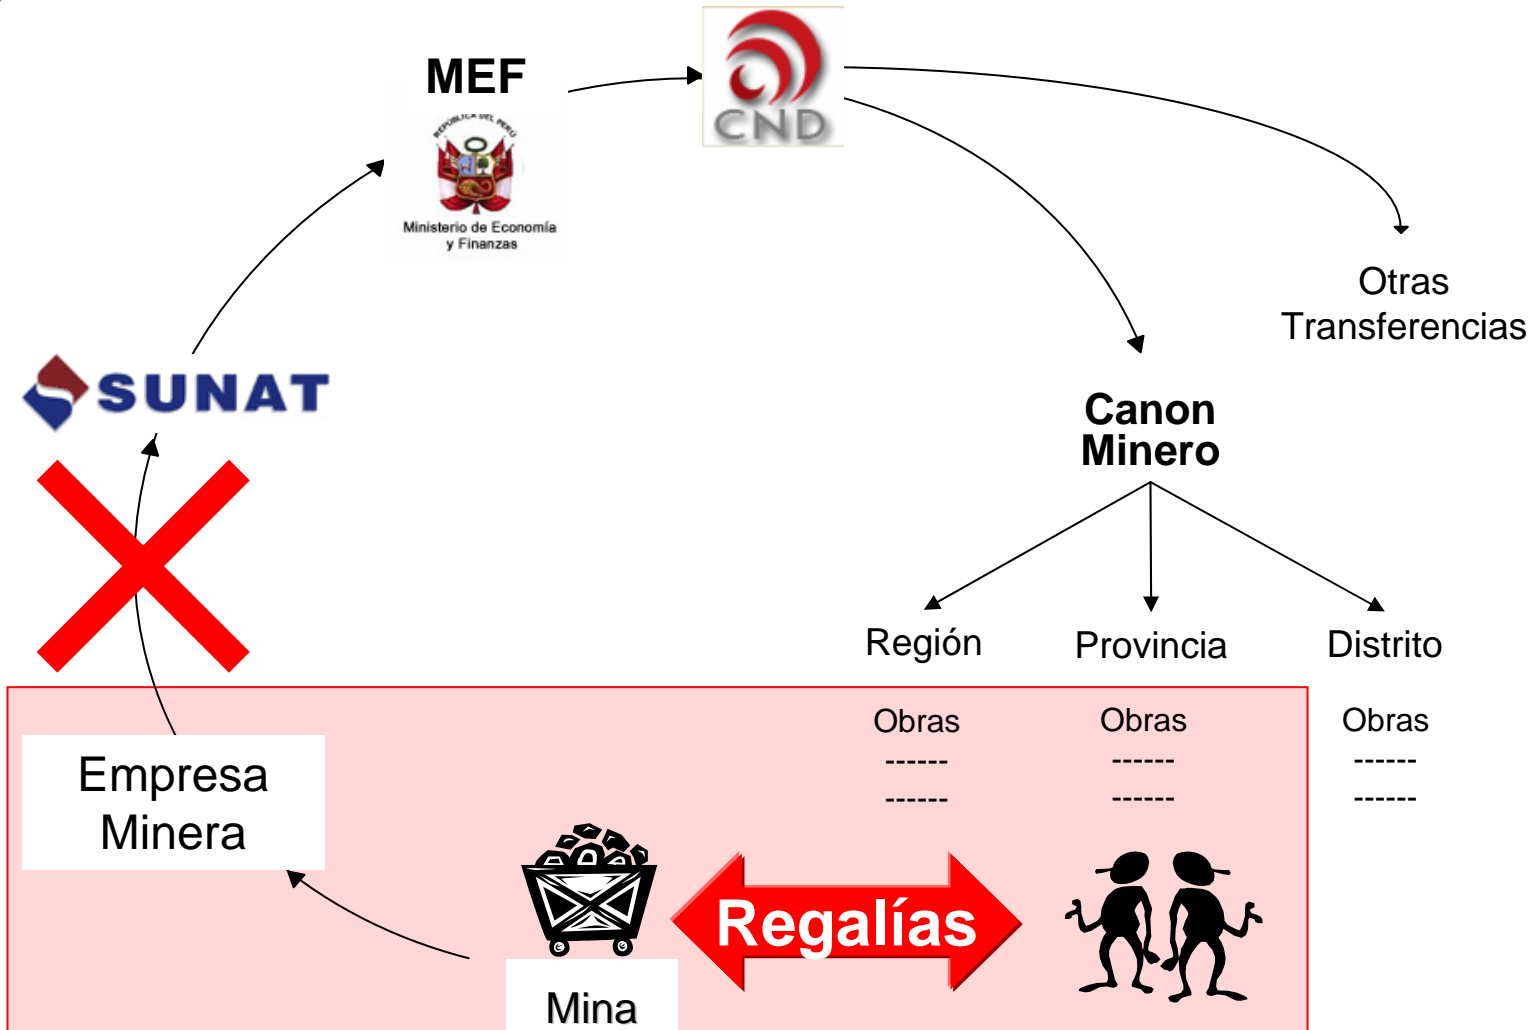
MEF

REPÚBLICA DEL PERÚ

Ministerio de Economía y Finanzas

CND

Otras Transferencias

SUNAT

Canon Minero

Región

Provincia

Distrito

Obras
------
------

Obras
------
------

Obras
------
------

Empresa Minera

Regalías

Mina